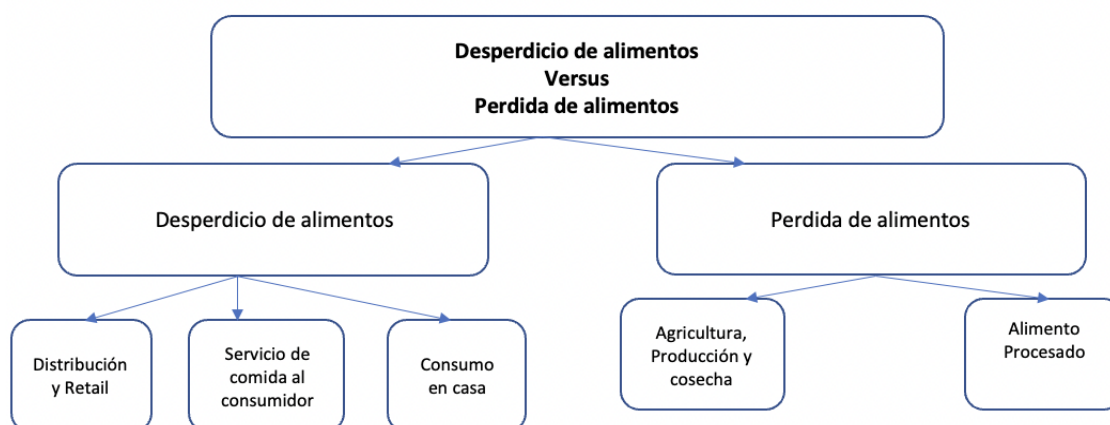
Desperdicio de alimentos
Versus
Perdida de alimentos

Desperdicio de alimentos

Perdida de alimentos

Distribución y Retail

Servicio de comida al consumidor

Consumo en casa

Agricultura, Producción y cosecha

Alimento Procesado